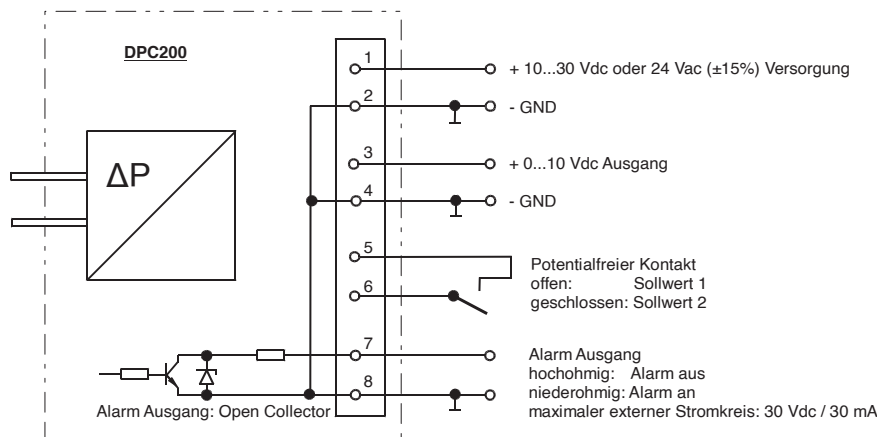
DPC200

ΔP

1
2
3
4
5
6
7
8

+ 10...30 Vdc oder 24 Vac (±15%) Versorgung

- GND

+ 0...10 Vdc Ausgang

- GND

Potentialfreier Kontakt
offen: Sollwert 1
geschlossen: Sollwert 2

Alarm Ausgang
hochohmig: Alarm aus
niederohmig: Alarm an
maximaler externer Stromkreis: 30 Vdc / 30 mA

Alarm Ausgang: Open Collector